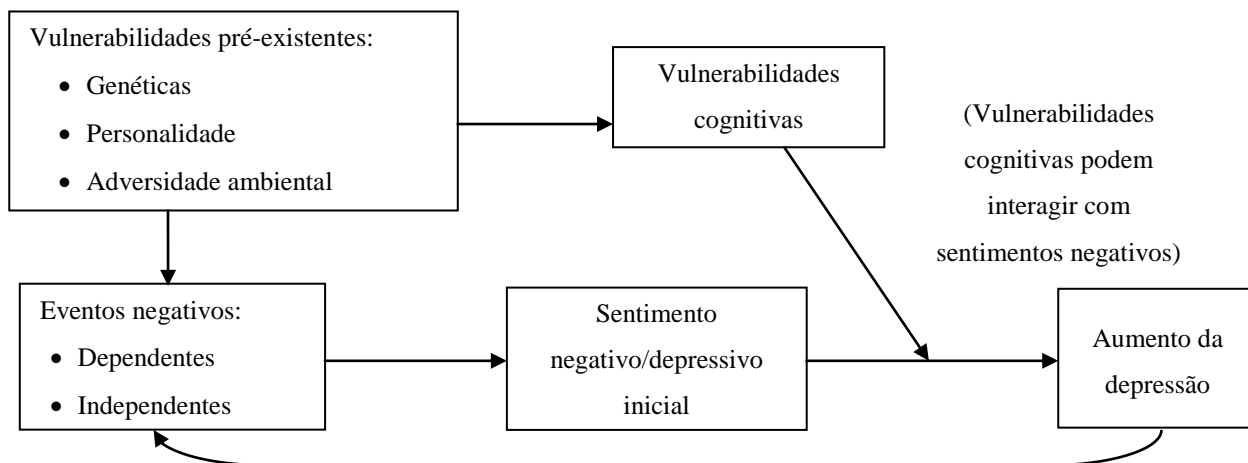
Vulnerabilidades pré-existentes:
- Genéticas
- Personalidade
- Adversidade ambiental

Vulnerabilidades cognitivas

(Vulnerabilidades cognitivas podem interagir com sentimentos negativos)

Eventos negativos:
- Dependentes
- Independentes

Sentimento negativo/depressivo inicial

Aumento da depressão